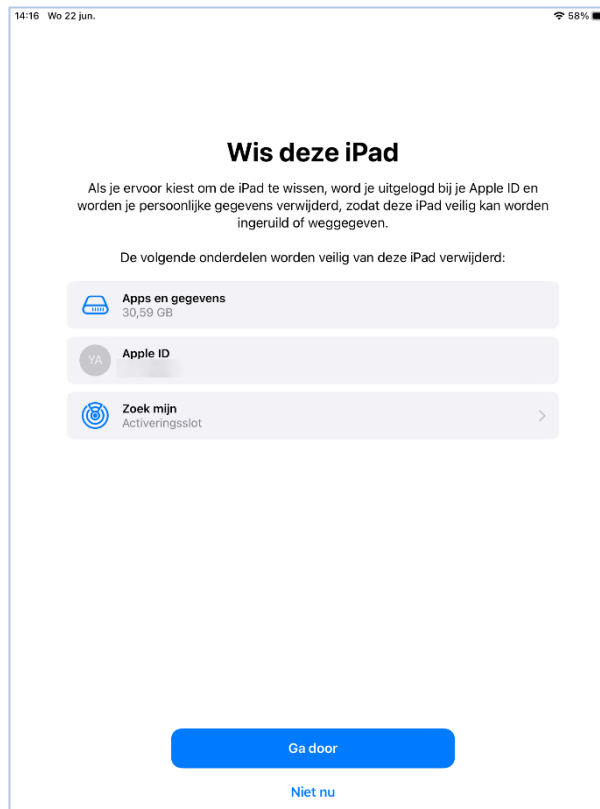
14:16 Wo 22 jun.

58%

Wis deze iPad

Als je ervoor kiest om de iPad te wissen, word je uitgelogd bij je Apple ID en worden je persoonlijke gegevens verwijderd, zodat deze iPad veilig kan worden ingeruild of weggegeven.

De volgende onderdelen worden veilig van deze iPad verwijderd:

Apps en gegevens
30,59 GB

YA
Apple ID
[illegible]

Zoek mijn
Activeringsslot

Ga door

Niet nu